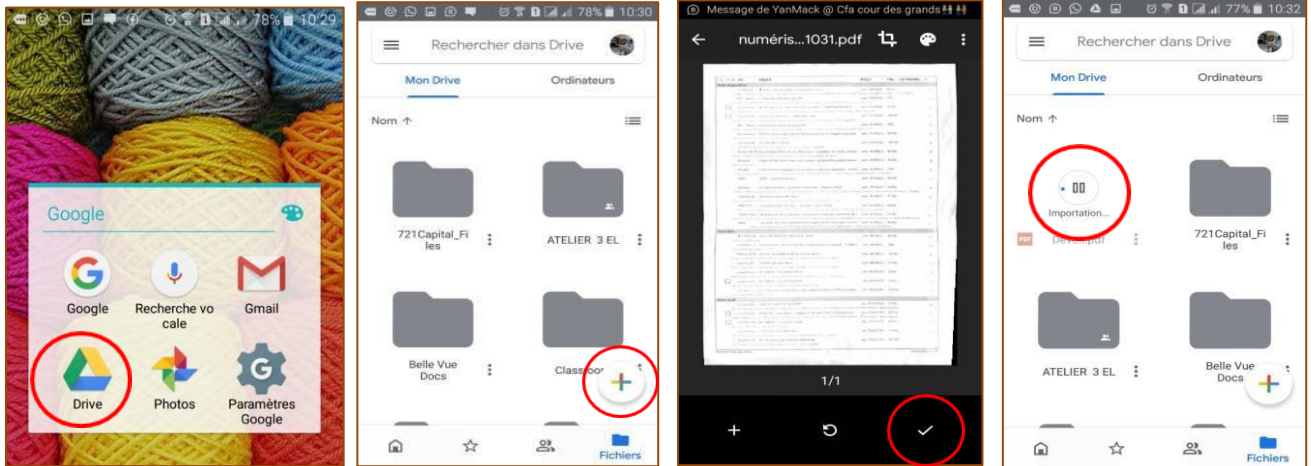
78% 10:29

Google

Google

Recherche vocale

Gmail

Drive

Photos

Paramètres Google

78% 10:30

Rechercher dans Drive

Mon Drive

Ordinateurs

Nom ↑

721Capital_Files

ATELIER 3 EL

Belle Vue Docs

Classroo

Fichiers

Message de YanMack @ Cfa cour des grands

numéris...1031.pdf

1/1

77% 10:32

Rechercher dans Drive

Mon Drive

Ordinateurs

Nom ↑

Importation...

Devenir.pdf

721Capital_Files

ATELIER 3 EL

Belle Vue Docs

Fichiers